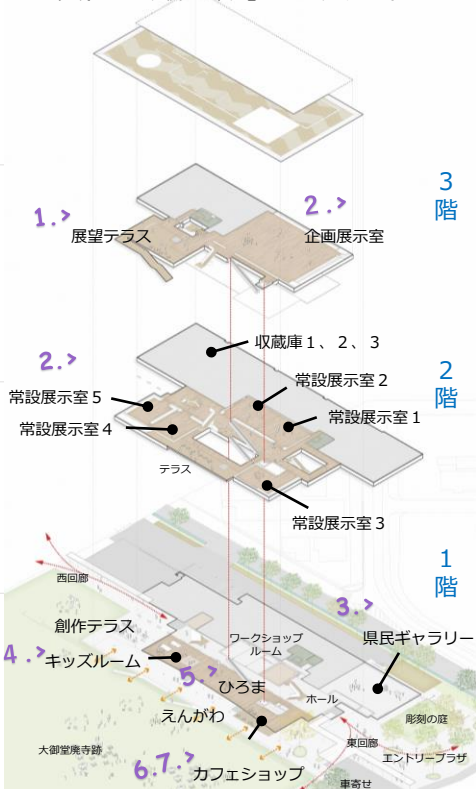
3階

1.>
展望テラス

2.>
企画展示室

2階

収蔵庫1、2、3

2.>
常設展示室5
常設展示室4
常設展示室2
常設展示室1
テラス
常設展示室3

1階

西回廊
創作テラス
3.>
県民ギャラリー
4.>
キッズルーム
ワークショップルーム
5.>
ひろま
ホール
えんがわ
彫刻の庭
大御堂廃寺跡
東回廊
エントリープラザ
6.7.>
カフェショップ
車寄せ